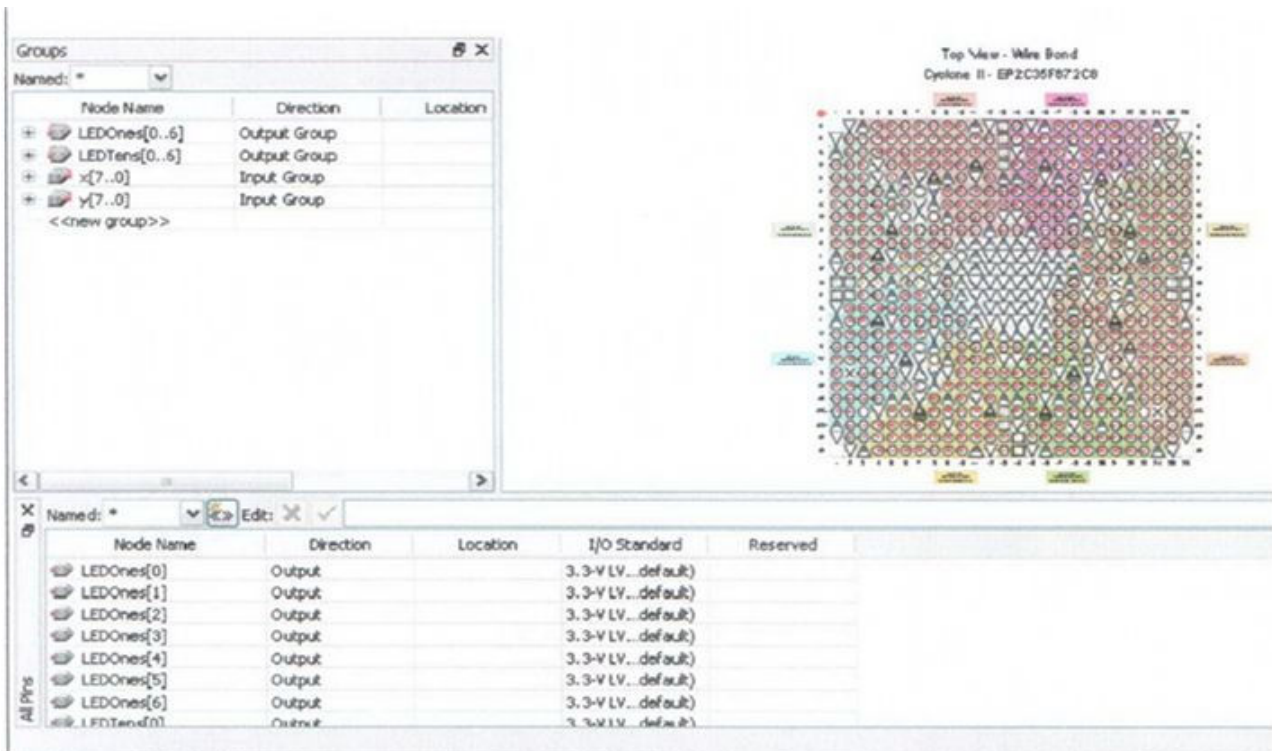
Groups

Named: *

| Node Name | Direction | Location |
|---|---|---|
| LEDOnes[0..6] | Output Group | |
| LEDTens[0..6] | Output Group | |
| x[7..0] | Input Group | |
| y[7..0] | Input Group | |
| <<new group>> | | |

Top View - Wire Bond
Cyclone II - EP2C35F672C8

Named: * Edit:

| Node Name | Direction | Location | I/O Standard | Reserved |
|---|---|---|---|---|
| LEDOnes[0] | Output | | 3.3-V LV...default) | |
| LEDOnes[1] | Output | | 3.3-V LV...default) | |
| LEDOnes[2] | Output | | 3.3-V LV...default) | |
| LEDOnes[3] | Output | | 3.3-V LV...default) | |
| LEDOnes[4] | Output | | 3.3-V LV...default) | |
| LEDOnes[5] | Output | | 3.3-V LV...default) | |
| LEDOnes[6] | Output | | 3.3-V LV...default) | |
| LEDTens[0] | Output | | 3.3-V LV...default) | |

All Pins